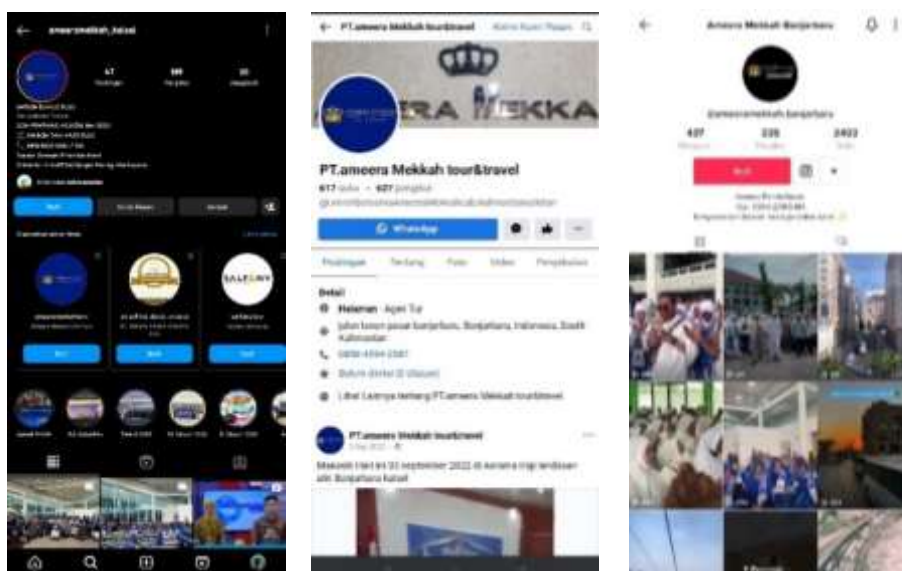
ameeramekkah_kalsel

47

Ikuti

Detail

Halaman · Agen Tur

0858-4594-2387

PT.ameera Mekkah tour&travel

PT.ameera Mekkah tour&travel

WhatsApp

Postingan

Tentang

Foto

Video

Ameera Mekkah Banjarbaru

@ameeramekkah.banjarbaru

437

235

2403

Ikuti

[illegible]